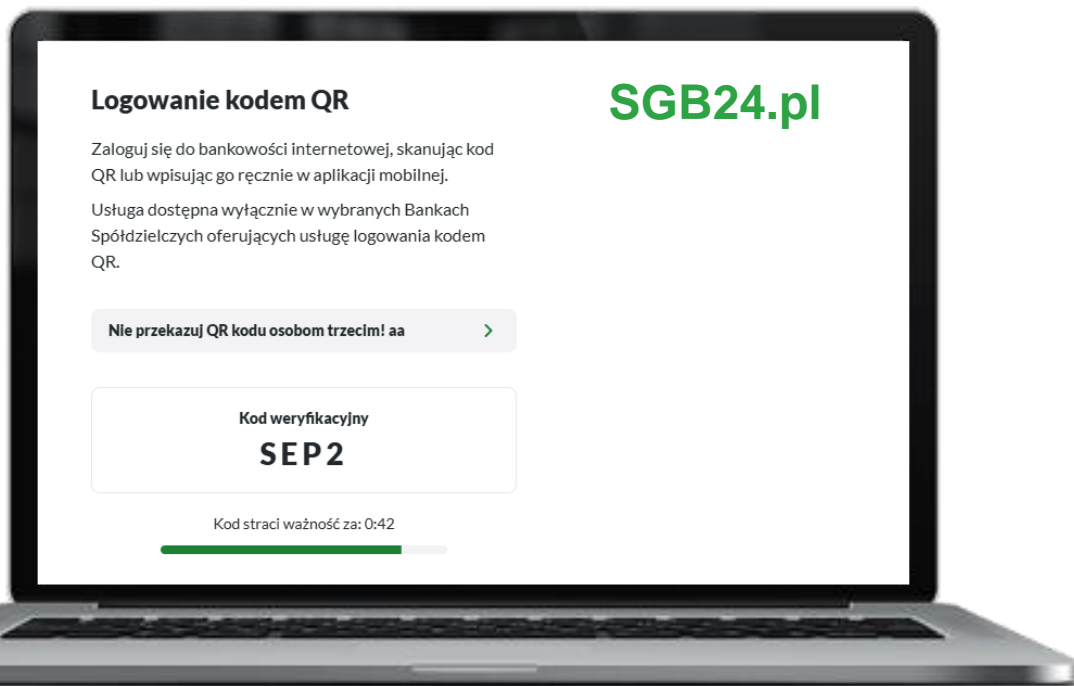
Logowanie kodem QR

SGB24.pl

Zaloguj się do bankowości internetowej, skanując kod QR lub wpisując go ręcznie w aplikacji mobilnej.

Usługa dostępna wyłącznie w wybranych Bankach Spółdzielczych oferujących usługę logowania kodem QR.

Nie przekazuj QR kodu osobom trzecim! aa

Kod weryfikacyjny

SEP2

Kod straci ważność za: 0:42